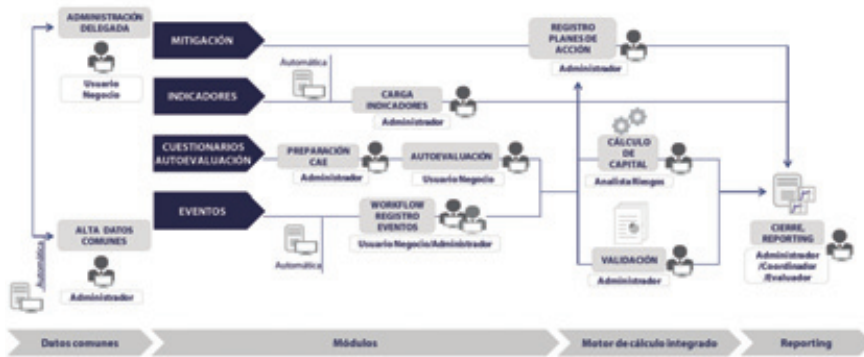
ADMINISTRACIÓN DELEGADA
Usuario Negocio

MITIGACIÓN

REGISTRO PLANES DE ACCIÓN
Administrador

Automática

INDICADORES

CARGA INDICADORES
Administrador

CUESTIONARIOS AUTOEVALUACIÓN

PREPARACIÓN CAE
Administrador

AUTOEVALUACIÓN
Usuario Negocio

CÁLCULO DE CAPITAL
Analista Riesgos

EVENTOS

WORKFLOW REGISTRO EVENTOS
Usuario Negocio/Administrador

ALTA DATOS COMUNES
Administrador

Automática

Automática

VALIDACIÓN
Administrador

CIERRE, REPORTING
Administrador /Coordinador /Evaluador

Datos comunes

Módulos

Motor de cálculo integrado

Reporting